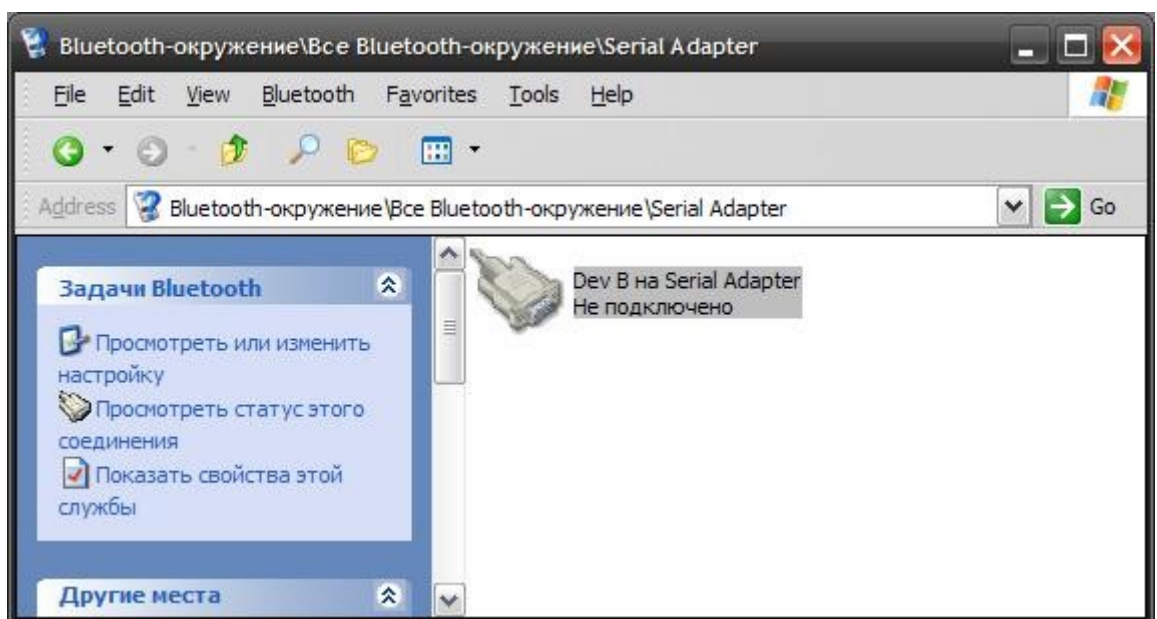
Bluetooth-окружение\Все Bluetooth-окружение\Serial Adapter

File Edit View Bluetooth Favorites Tools Help

Address Bluetooth-окружение\Все Bluetooth-окружение\Serial Adapter Go

Задачи Bluetooth

Просмотреть или изменить настройку

Просмотреть статус этого соединения

Показать свойства этой службы

Другие места

Dev B на Serial Adapter
Не подключено